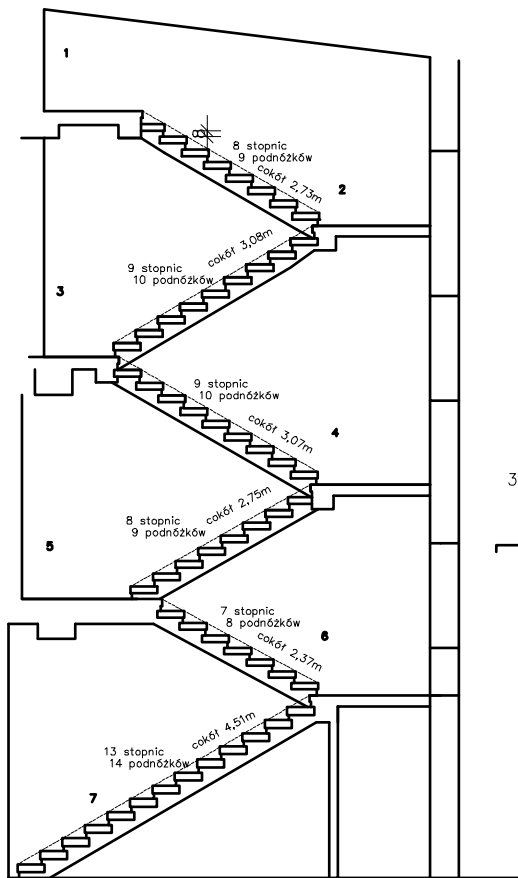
1

8 stopnic
9 podnóżków
cokół 2,73m
2

cokół 3,08m
9 stopnic
10 podnóżków
3

9 stopnic
10 podnóżków
cokół 3,07m
4

3

8 stopnic
9 podnóżków
cokół 2,75m
5

7 stopnic
8 podnóżków
cokół 2,37m
6

cokół 4,51m
13 stopnic
14 podnóżków
7